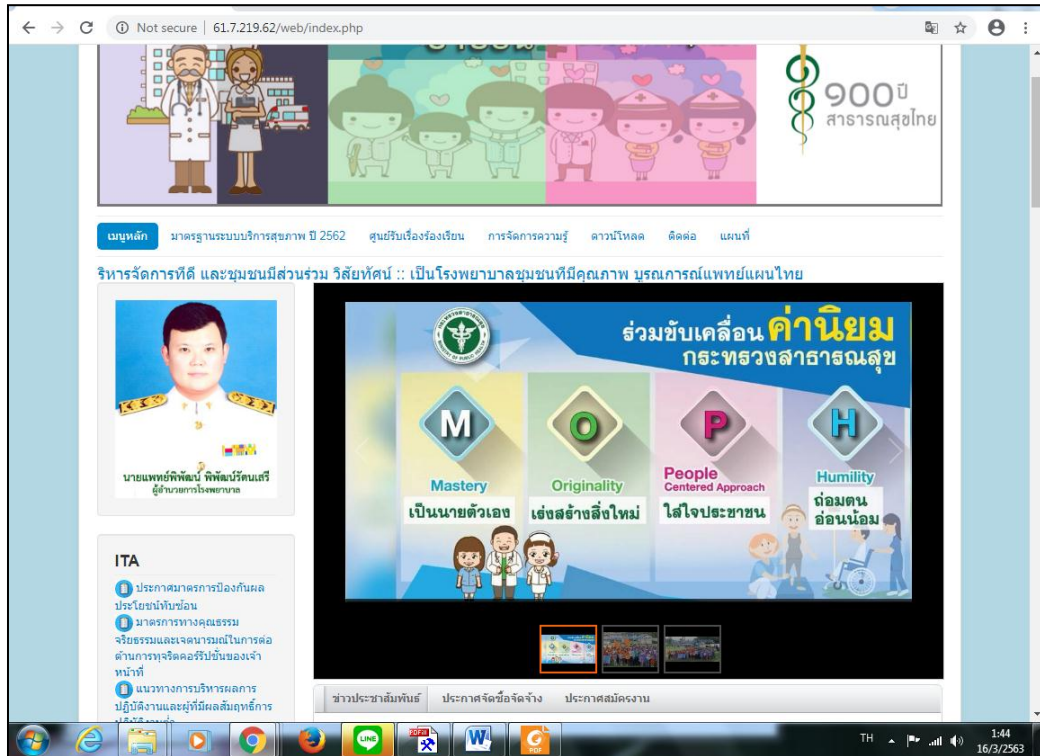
Not secure | 61.7.219.62/web/index.php

900ปี สาธารณสุขไทย

เมนูหลัก มาตรฐานระบบบริการสุขภาพ ปี 2562 ศูนย์รับเรื่องร้องเรียน การจัดการความรู้ ดาวน์โหลด ติดต่อ แผนที่

ริหารจัดการที่ดี และชุมชนมีส่วนร่วม วิสัยทัศน์ :: เป็นโรงพยาบาลชุมชนที่มีคุณภาพ บูรณาการณ์แพทย์แผนไทย

นายแพทย์พิพัฒน์ พิพัฒน์รัตนเสรี
ผู้อำนวยการโรงพยาบาล

ร่วมขับเคลื่อน ค่านิยม กระทรวงสาธารณสุข

M Mastery เป็นนายตัวเอง
O Originality เร่งสร้างสิ่งใหม่
P People Centered Approach ใส่ใจประชาชน
H Humility ถ่อมตน อ่อนน้อม

ITA

ประกาศมาตรการป้องกันผลประโยชน์ทับซ้อน
มาตรการทางคุณธรรมจริยธรรมและเจตนารมณ์ในการต่อต้านการทุจริตคอรัปชั่นของเจ้าหน้าที่
แนวทางการบริหารผลการปฏิบัติงานและผู้ที่มีผลสัมฤทธิ์การ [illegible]

ข่าวประชาสัมพันธ์ ประกาศจัดซื้อจัดจ้าง ประกาศสมัครงาน

TH 1:44 16/3/2563